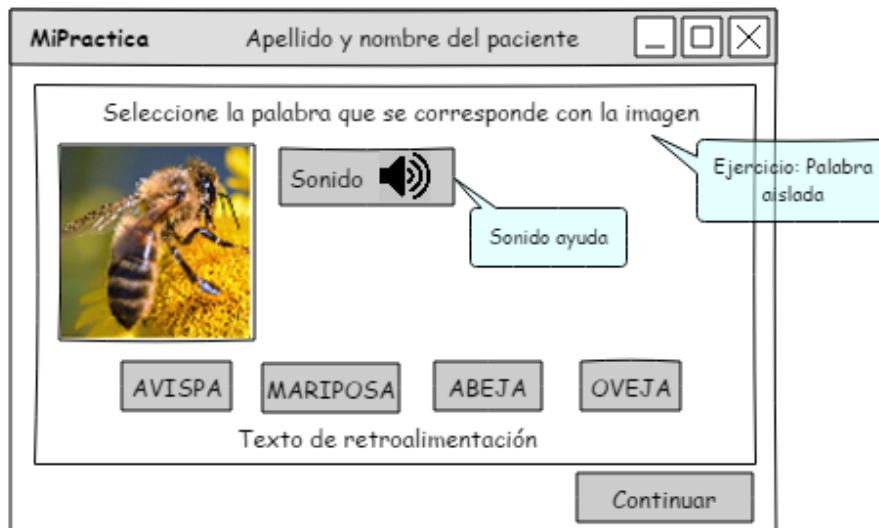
MiPractica

Apellido y nombre del paciente

Seleccione la palabra que se corresponde con la imagen

Ejercicio: Palabra aislada

Sonido

Sonido ayuda

AVISPA

MARIPOSA

ABEJA

OVEJA

Texto de retroalimentación

Continuar